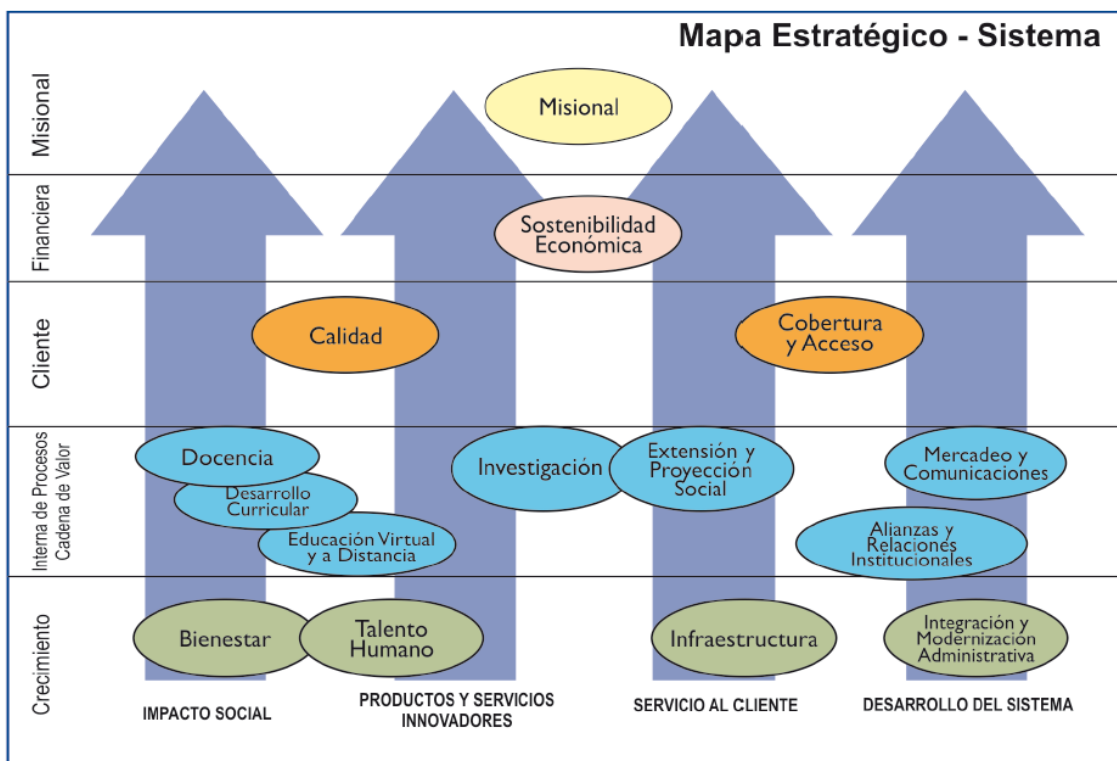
Mapa Estratégico - Sistema

Misional

Financiera

Cliente

Interna de Procesos Cadena de Valor

Crecimiento

Misional

Sostenibilidad Económica

Calidad

Cobertura y Acceso

Docencia

Desarrollo Curricular

Educación Virtual y a Distancia

Investigación

Extensión y Proyección Social

Mercadeo y Comunicaciones

Alianzas y Relaciones Institucionales

Bienestar

Talento Humano

Infraestructura

Integración y Modernización Administrativa

IMPACTO SOCIAL

PRODUCTOS Y SERVICIOS INNOVADORES

SERVICIO AL CLIENTE

DESARROLLO DEL SISTEMA